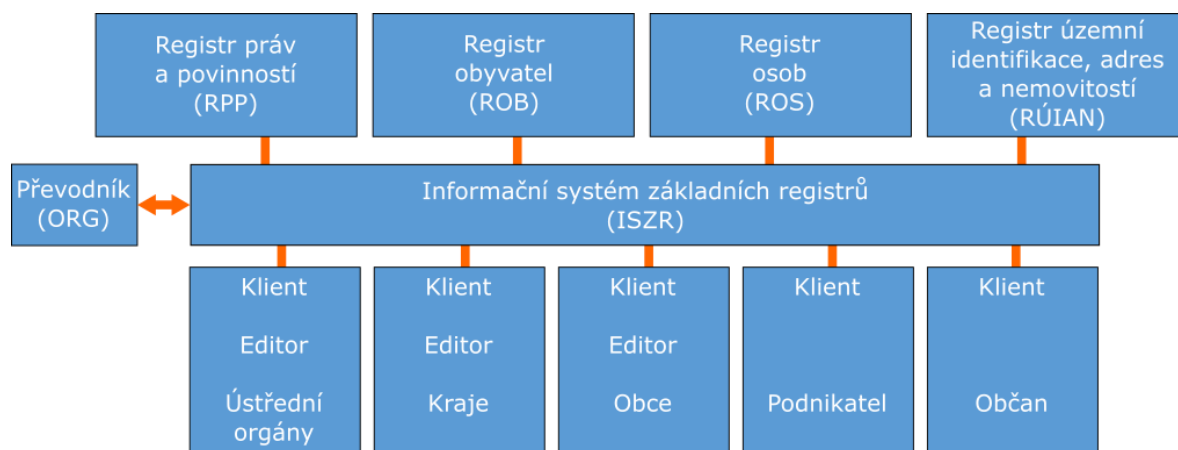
Registr práv a povinností (RPP)

Registr obyvatel (ROB)

Registr osob (ROS)

Registr územní identifikace, adres a nemovitostí (RÚIAN)

Převodník (ORG)

Informační systém základních registrů (ISZR)

Klient

Editor

Ústřední orgány

Klient

Editor

Kraje

Klient

Editor

Obce

Klient

Podnikatel

Klient

Občan